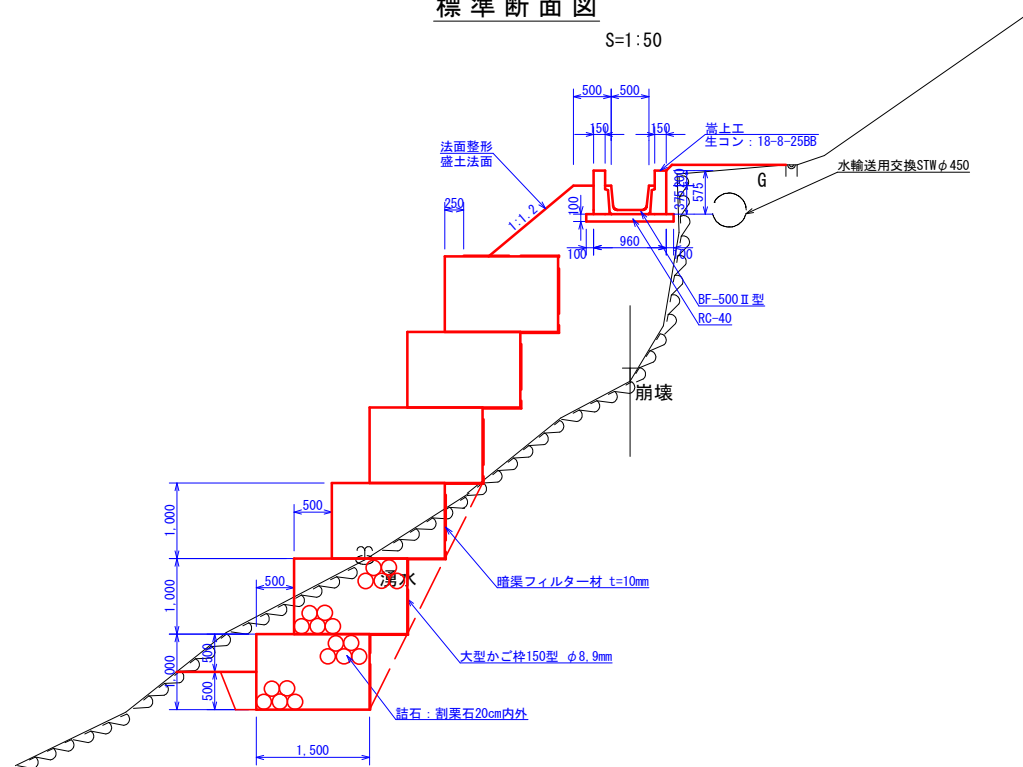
標準断面図

S=1:50

500 500

150 150

岸上工
生コン：18-8-25BB

法面整形
盛土法面

水輸送用交換STWφ450

G

250

1:1.2

100

375 200

575

100 960 100

BF-500Ⅱ型

RC-40

崩壊

1,000

500

1,000

500

湧水

暗渠フィルター材 t=10mm

1,000

500

500

大型かご枠150型 φ8,9mm

詰石：割栗石20cm内外

1,500